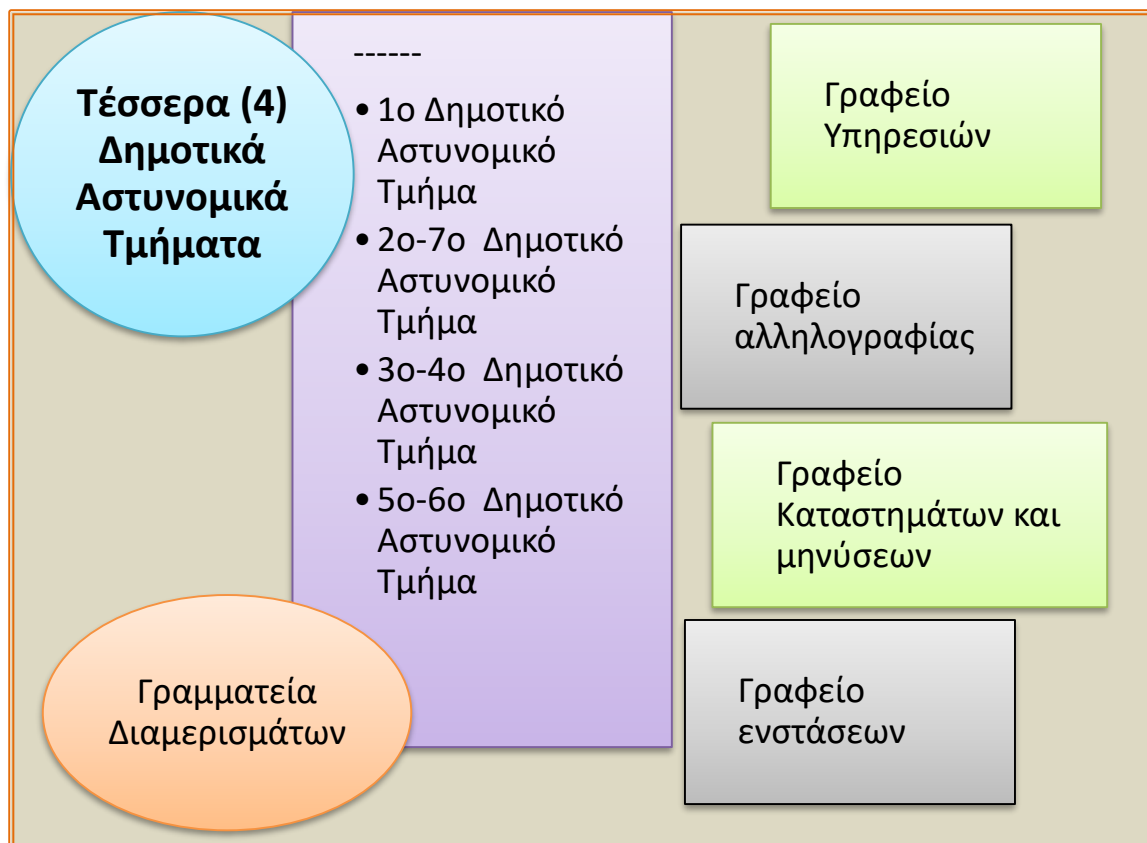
Τέσσερα (4) Δημοτικά Αστυνομικά Τμήματα

------

• 1ο Δημοτικό Αστυνομικό Τμήμα
• 2ο-7ο Δημοτικό Αστυνομικό Τμήμα
• 3ο-4ο Δημοτικό Αστυνομικό Τμήμα
• 5ο-6ο Δημοτικό Αστυνομικό Τμήμα

Γραφείο Υπηρεσιών

Γραφείο αλληλογραφίας

Γραφείο Καταστημάτων και μηνύσεων

Γραφείο ενστάσεων

Γραμματεία Διαμερισμάτων